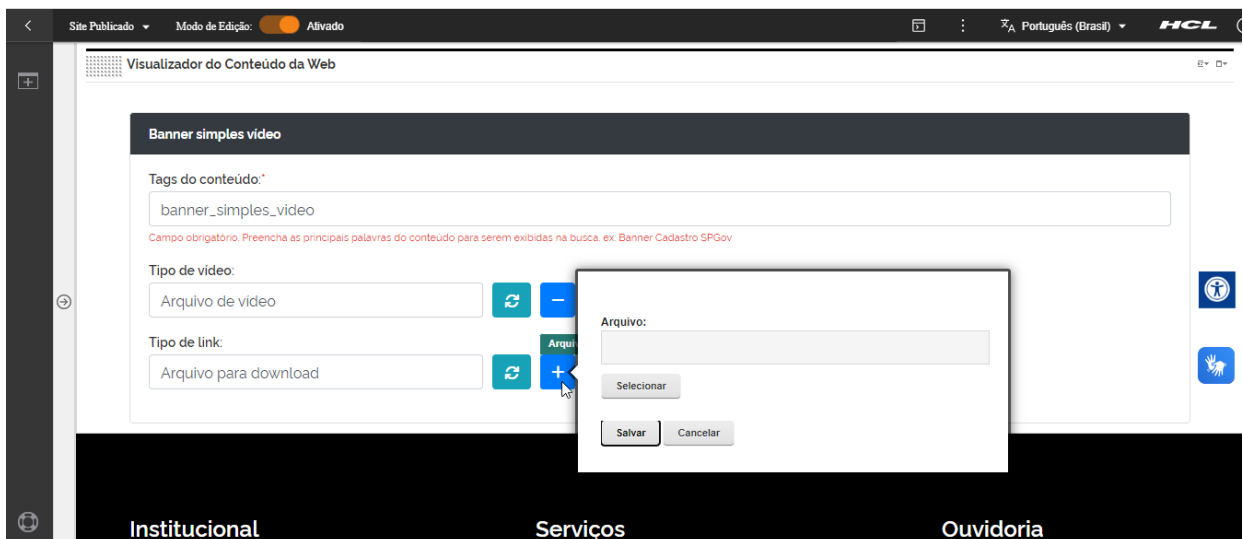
Site Publicado ▾ Modo de Edição: Ativado

Português (Brasil) ▾ HCL

Visualizador do Conteúdo da Web

Banner simples vídeo

Tags do conteúdo:*

banner_simples_video

Campo obrigatório. Preencha as principais palavras do conteúdo para serem exibidas na busca. ex: Banner Cadastro SPGov

Tipo de vídeo:

Arquivo de vídeo

Tipo de link:

Arquivo para download

Arqui

Arquivo:

Selecionar

Salvar Cancelar

Institucional

Serviços

Ouvidoria